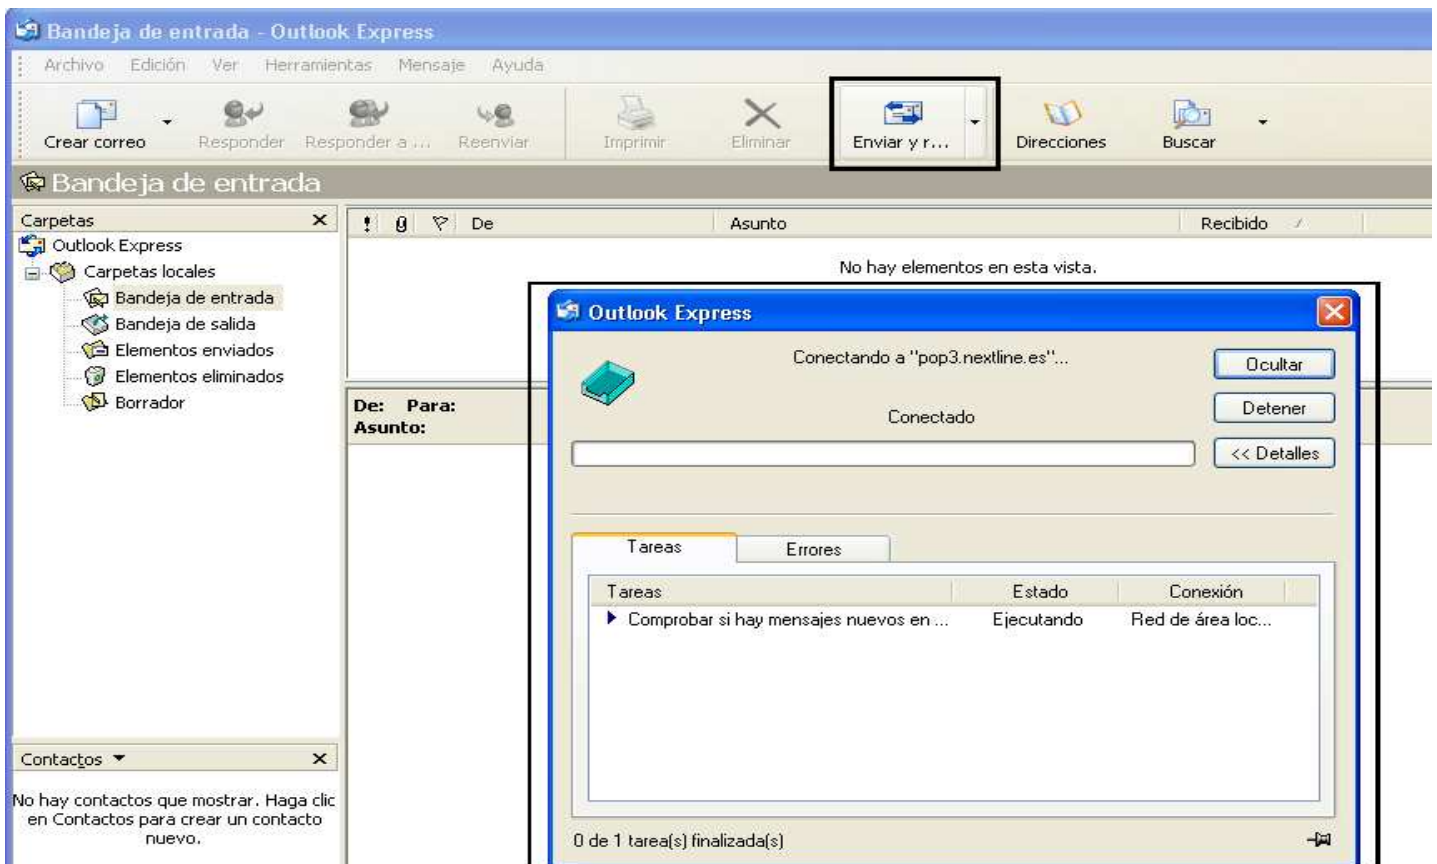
Bandeja de entrada - Outlook Express

Archivo Edición Ver Herramientas Mensaje Ayuda

Crear correo Responder Responder a ... Reenviar Imprimir Eliminar Enviar y r... Direcciones Buscar

Bandeja de entrada

Carpetas ×
Outlook Express
Carpetas locales
Bandeja de entrada
Bandeja de salida
Elementos enviados
Elementos eliminados
Borrador

! De Asunto Recibido

No hay elementos en esta vista.

De: Para:
Asunto:

Outlook Express

Conectando a "pop3.nextline.es"...

Conectado

Ocultar
Detener
<< Detalles

Tareas Errores

| Tareas | Estado | Conexión |
|---|---|---|
| Comprobar si hay mensajes nuevos en ... | Ejecutando | Red de área loc... |

0 de 1 tarea(s) finalizada(s)

Contactos ▼ ×
No hay contactos que mostrar. Haga clic en Contactos para crear un contacto nuevo.